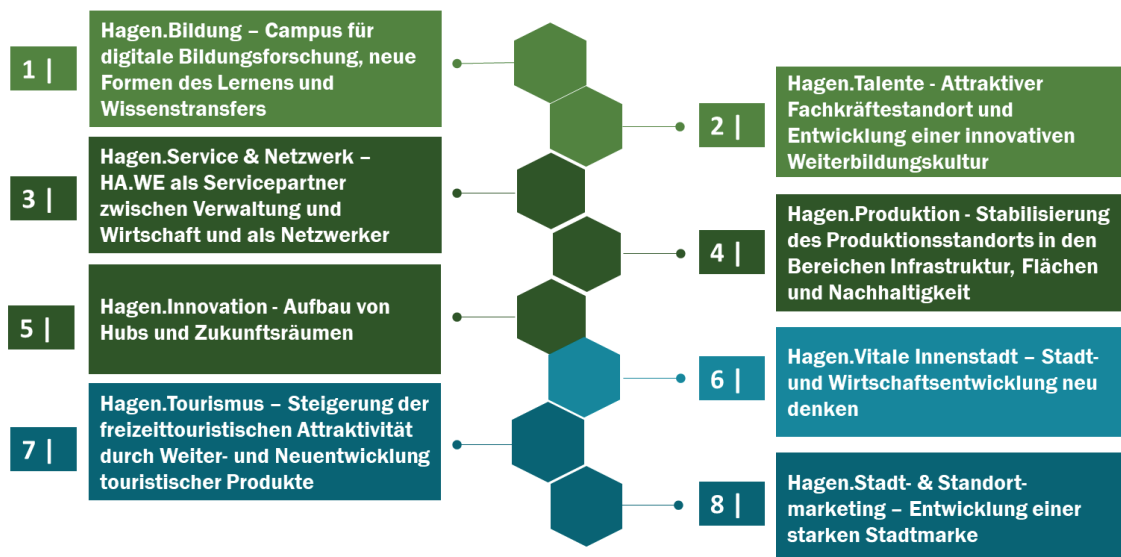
1 |

Hagen.Bildung – Campus für digitale Bildungsforschung, neue Formen des Lernens und Wissenstransfers

2 |

Hagen.Talente - Attraktiver Fachkräftestandort und Entwicklung einer innovativen Weiterbildungskultur

3 |

Hagen.Service & Netzwerk – HA.WE als Servicepartner zwischen Verwaltung und Wirtschaft und als Netzwerker

4 |

Hagen.Produktion - Stabilisierung des Produktionsstandorts in den Bereichen Infrastruktur, Flächen und Nachhaltigkeit

5 |

Hagen.Innovation - Aufbau von Hubs und Zukunftsräumen

6 |

Hagen.Vitale Innenstadt – Stadt- und Wirtschaftsentwicklung neu denken

7 |

Hagen.Tourismus – Steigerung der freizeittouristischen Attraktivität durch Weiter- und Neuentwicklung touristischer Produkte

8 |

Hagen.Stadt- & Standortmarketing – Entwicklung einer starken Stadtmarke